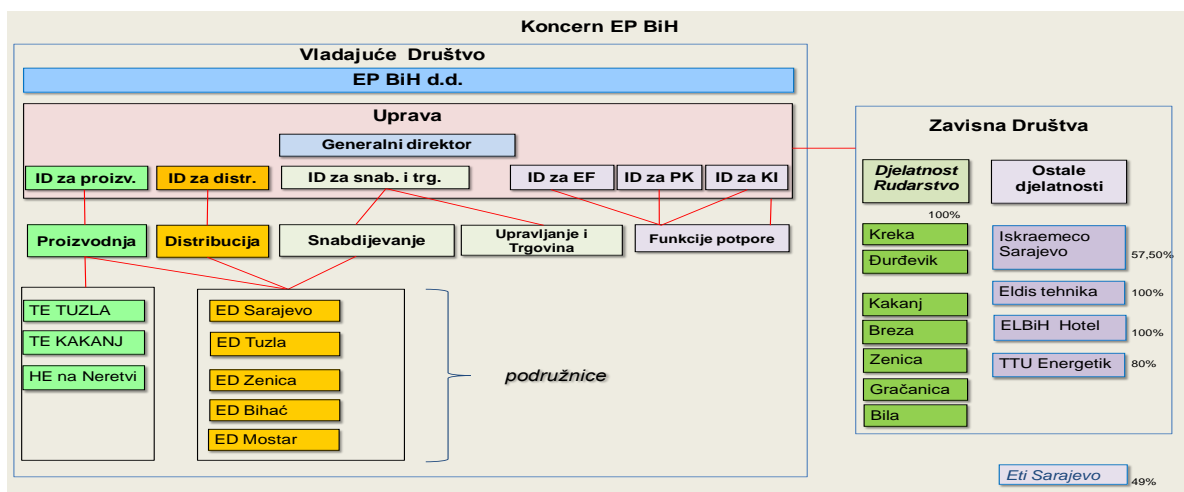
Koncern EP BiH

Vladajuće Društvo

EP BiH d.d.

Uprava

Generalni direktor

ID za proizv.

ID za distr.

ID za snab. i trg.

ID za EF

ID za PK

ID za KI

Proizvodnja

Distribucija

Snabdijevanje

Upravljanje i Trgovina

Funkcije potpore

TE TUZLA

TE KAKANJ

HE na Neretvi

ED Sarajevo

ED Tuzla

ED Zenica

ED Bihać

ED Mostar

podružnice

Zavisna Društva

Djelatnost Rudarstvo

Ostale djelatnosti

100%

Kreka

Đurđevik

Kakanj

Breza

Zenica

Gračanica

Bila

Iskraemeco Sarajevo

57,50%

Eldis tehnika

100%

ELBiH Hotel

100%

TTU Energetik

80%

Eti Sarajevo

49%